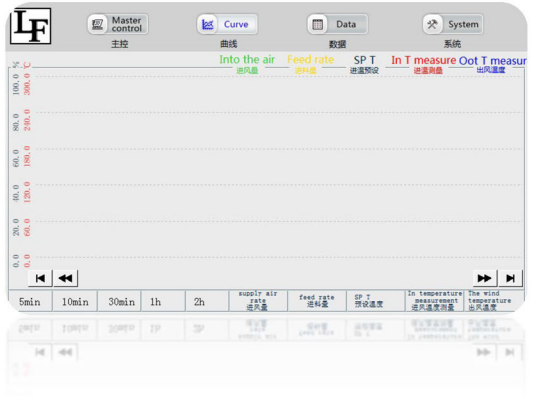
LF

Master control 主控

Curve 曲线

Data 数据

System 系统

Into the air 进风量

Feed rate 进料量

SP T 进温预设

In T measure 进温测量

Oot T measur 出风温度

% ℃

100.0 300.0

80.0 240.0

60.0 180.0

40.0 120.0

20.0 60.0

0.0 0.0

| 5min | 10min | 30min | 1h | 2h | supply air rate 进风量 | feed rate 进料量 | SP T 预设温度 | In temperature measurement 进风温度测量 | The wind temperature 出风温度 |
|---|---|---|---|---|---|---|---|---|---|